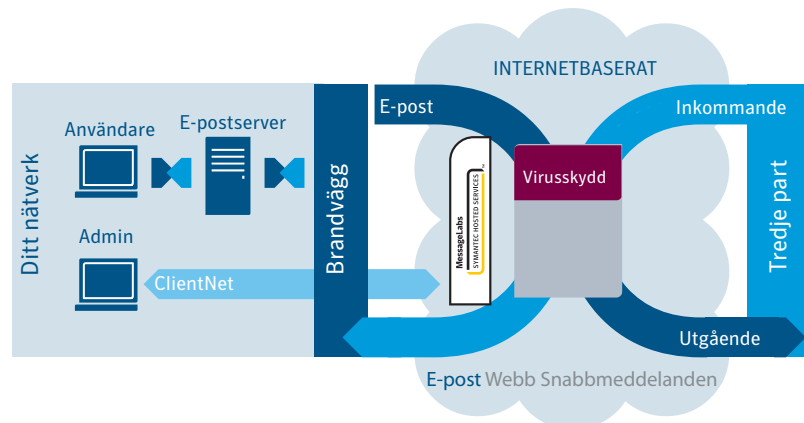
INTERNETBASERAT

Ditt nätverk

Användare

E-postserver

Admin

ClientNet

Brandvägg

E-post

MessageLabs
SYMANTEC HOSTED SERVICES

Virusskydd

Inkommande

Tredje part

Utgående

E-post Webb Snabbmeddelanden